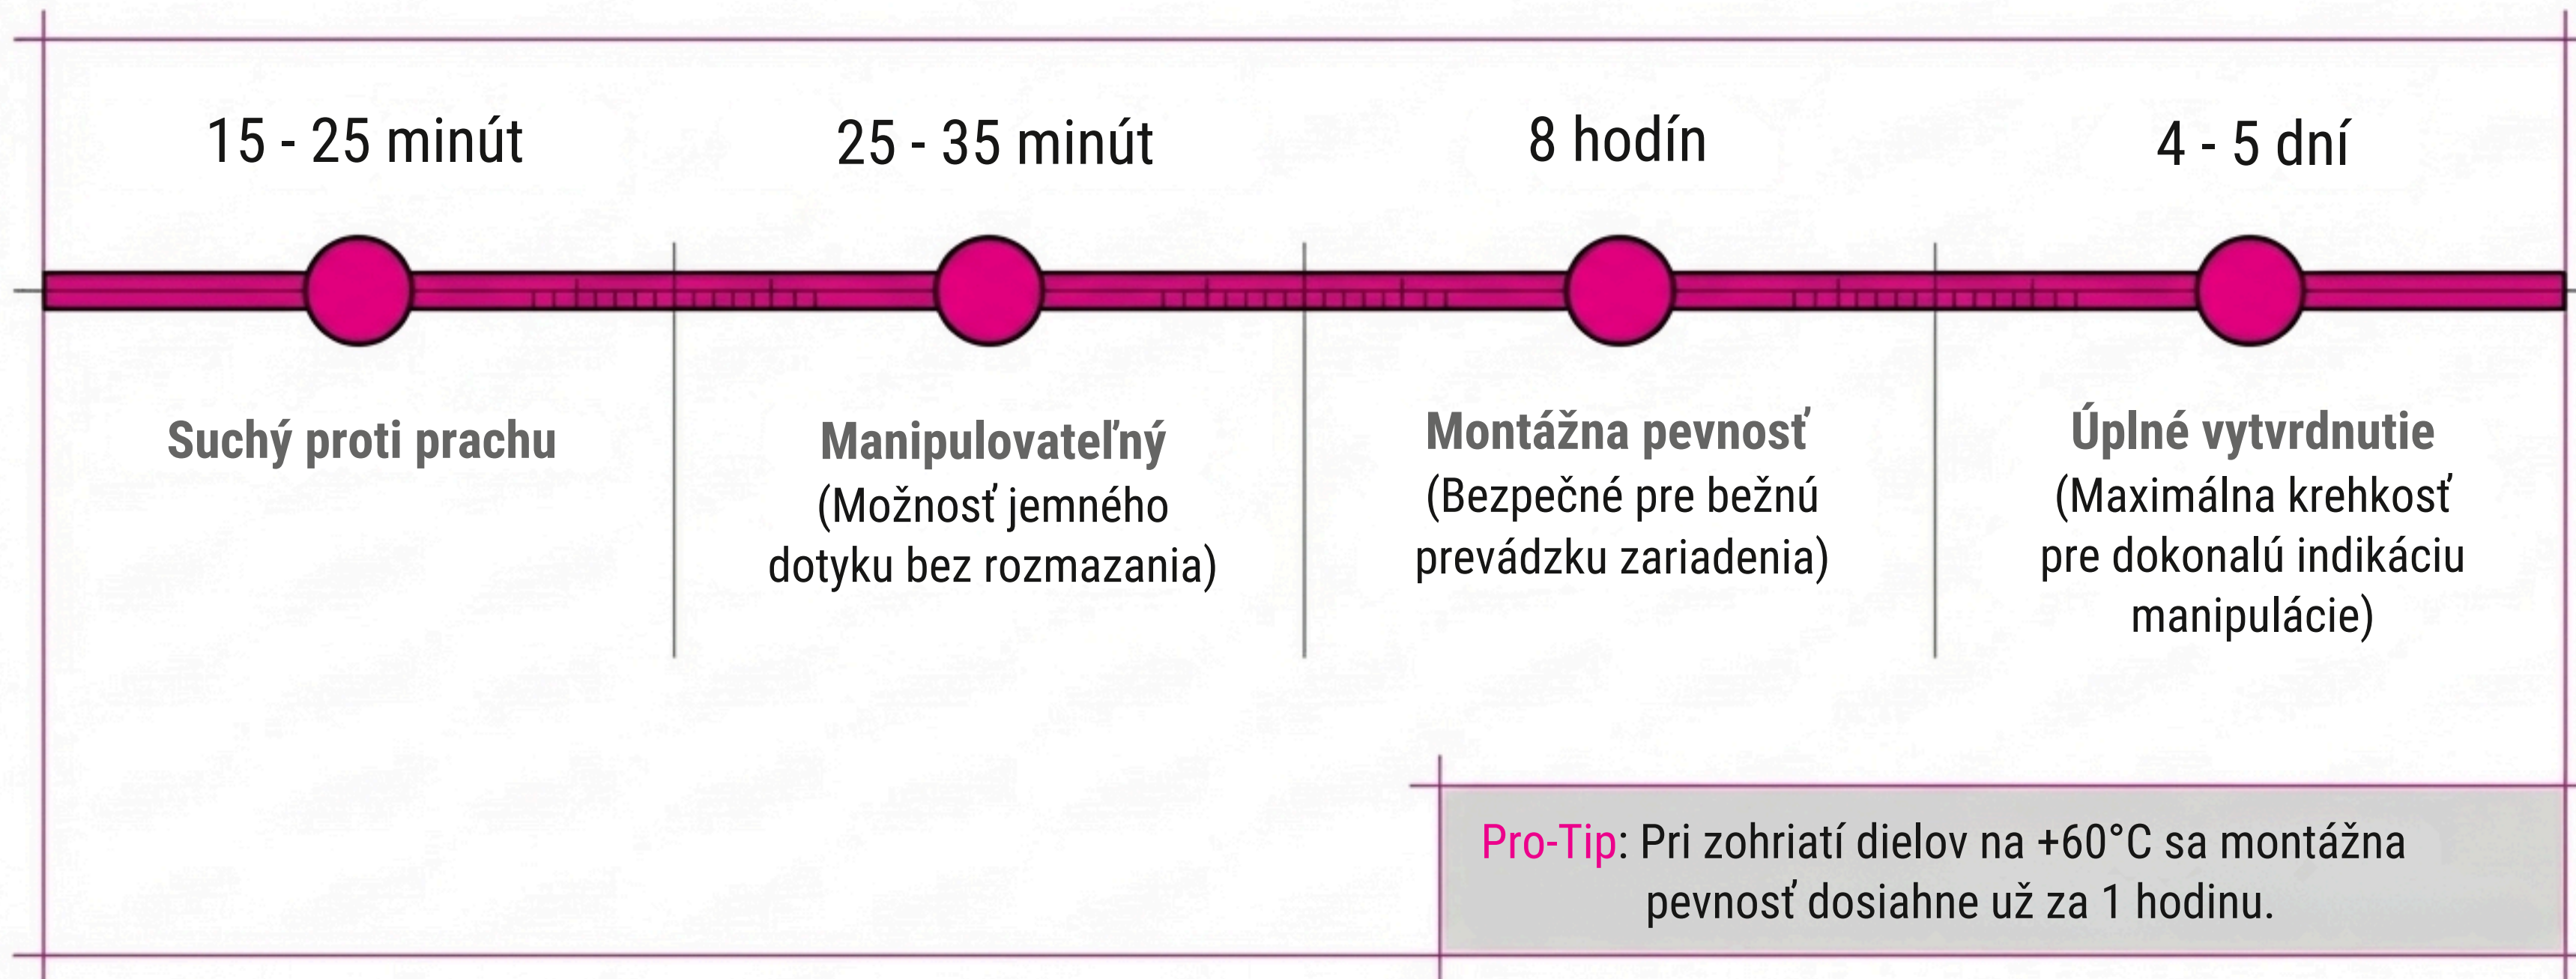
15 - 25 minút

25 - 35 minút

8 hodín

4 - 5 dní

Suchý proti prachu

Manipulovateľný
(Možnosť jemného dotyku bez rozmazania)

Montážna pevnosť
(Bezpečné pre bežnú prevádzku zariadenia)

Úplné vytvrdnutie
(Maximálna krehkosť pre dokonalú indikáciu manipulácie)

Pro-Tip: Pri zohriatí dielov na +60°C sa montážna pevnosť dosiahne už za 1 hodinu.